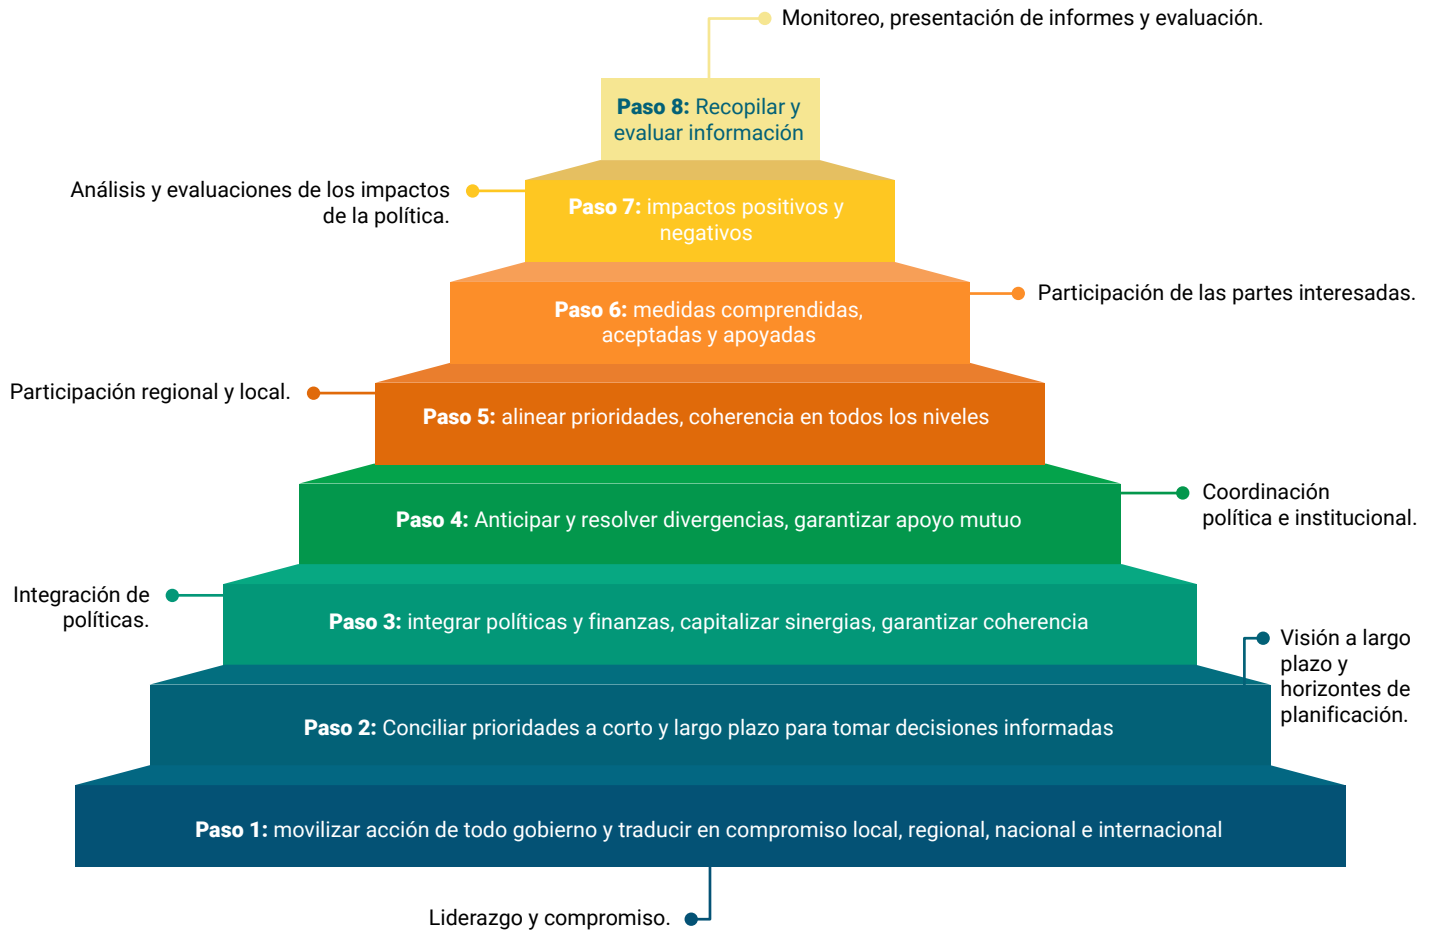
Monitoreo, presentación de informes y evaluación.

**Paso 8:** Recopilar y evaluar información

Análisis y evaluaciones de los impactos de la política.

**Paso 7:** impactos positivos y negativos

Participación de las partes interesadas.

**Paso 6:** medidas comprendidas, aceptadas y apoyadas

Participación regional y local.

**Paso 5:** alinear prioridades, coherencia en todos los niveles

Coordinación política e institucional.

**Paso 4:** Anticipar y resolver divergencias, garantizar apoyo mutuo

Integración de políticas.

**Paso 3:** integrar políticas y finanzas, capitalizar sinergias, garantizar coherencia

Visión a largo plazo y horizontes de planificación.

**Paso 2:** Conciliar prioridades a corto y largo plazo para tomar decisiones informadas

**Paso 1:** movilizar acción de todo gobierno y traducir en compromiso local, regional, nacional e internacional

Liderazgo y compromiso.